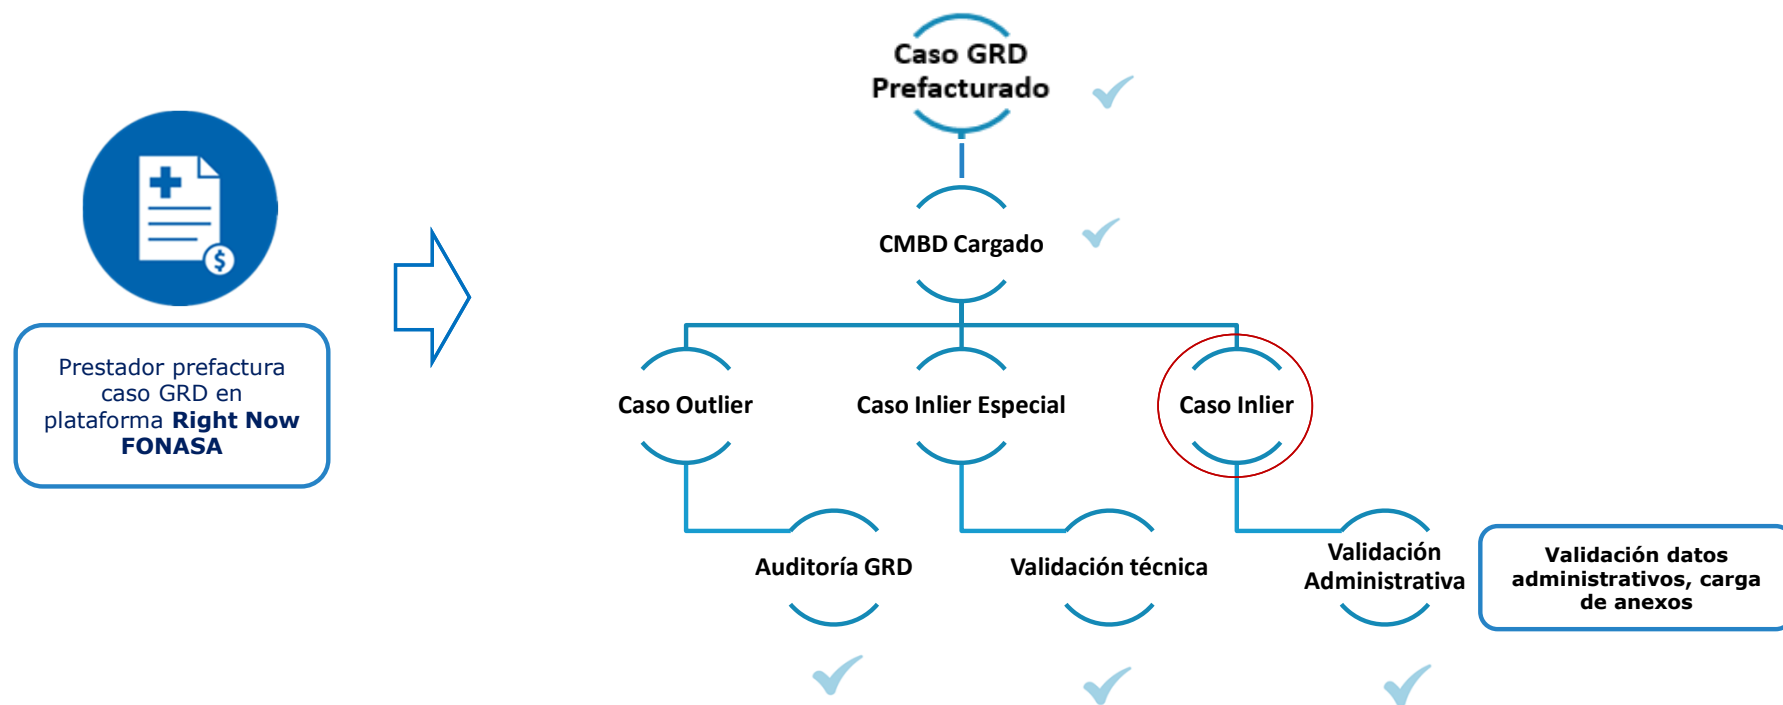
Prestador prefactura caso GRD en plataforma **Right Now FONASA**

Caso GRD Prefacturado

CMBD Cargado

Caso Outlier

Caso Inlier Especial

Caso Inlier

Auditoría GRD

Validación técnica

Validación Administrativa

Validación datos administrativos, carga de anexos